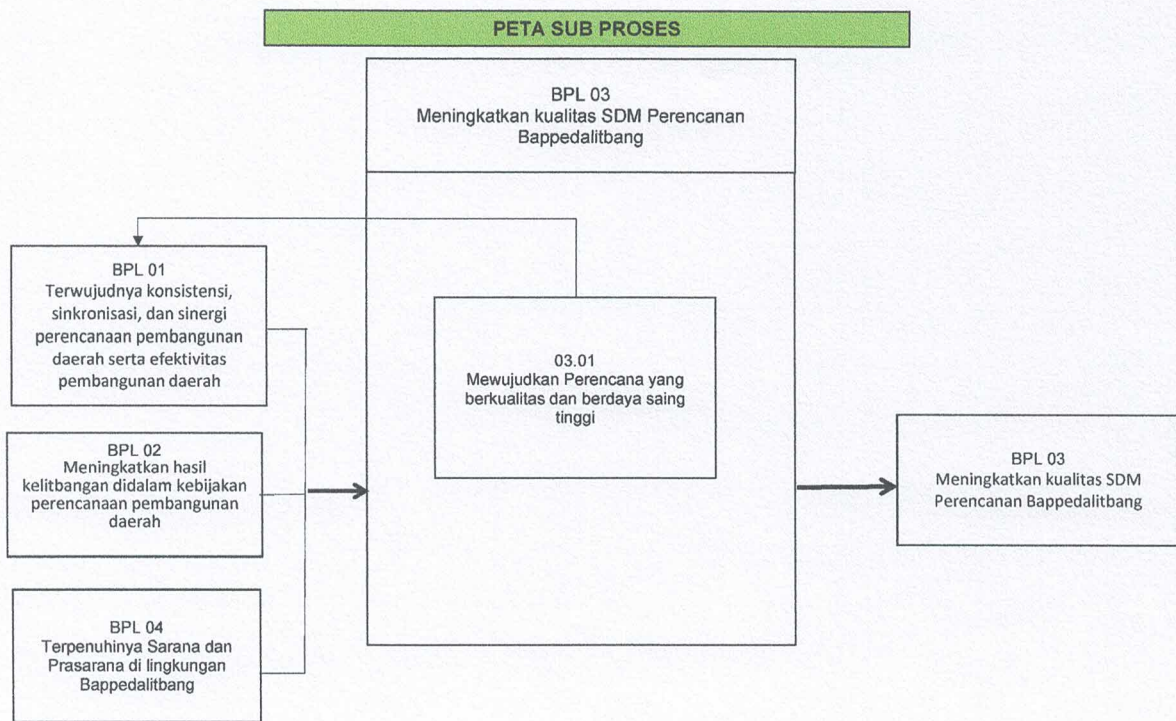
PETA SUB PROSES

BPL 03
Meningkatkan kualitas SDM Perencanan Bappedalitbang

BPL 01
Terwujudnya konsistensi, sinkronisasi, dan sinergi perencanaan pembangunan daerah serta efektivitas pembangunan daerah

03.01
Mewujudkan Perencana yang berkualitas dan berdaya saing tinggi

BPL 02
Meningkatkan hasil kelitbangan didalam kebijakan perencanaan pembangunan daerah

BPL 03
Meningkatkan kualitas SDM Perencanan Bappedalitbang

BPL 04
Terpenuhinya Sarana dan Prasarana di lingkungan Bappedalitbang